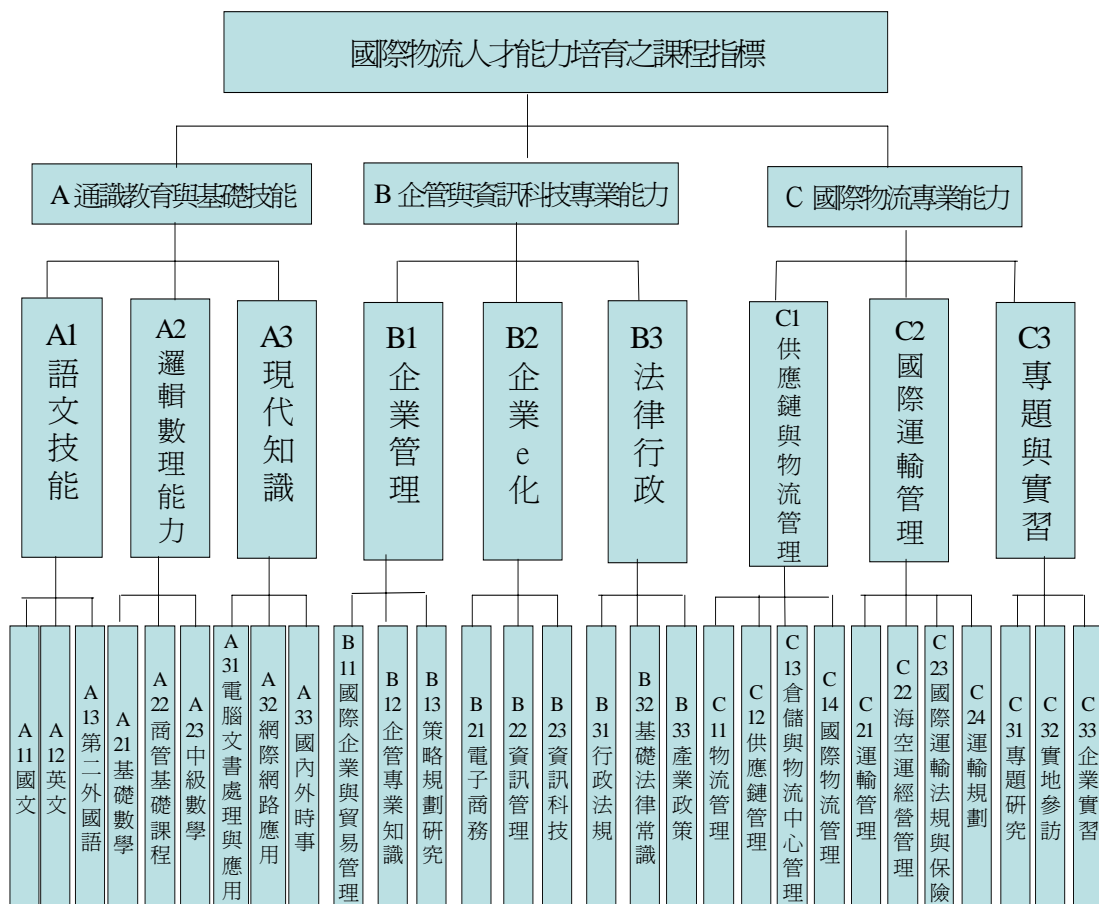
國際物流人才能力培育之課程指標

A 通識教育與基礎技能

B 企管與資訊科技專業能力

C 國際物流專業能力

A1 語文技能

A2 邏輯數理能力

A3 現代知識

B1 企業管理

B2 企業e化

B3 法律行政

C1 供應鏈與物流管理

C2 國際運輸管理

C3 專題與實習

A11 國文

A12 英文

A13 第二外國語

A21 基礎數學

A22 商管基礎課程

A23 中級數學

A31 電腦文書處理與應用

A32 網際網路應用

A33 國內外時事

B11 國際企業與貿易管理

B12 企管專業知識

B13 策略規劃研究

B21 電子商務

B22 資訊管理

B23 資訊科技

B31 行政法規

B32 基礎法律常識

B33 產業政策

C11 物流管理

C12 供應鏈管理

C13 倉儲與物流中心管理

C14 國際物流管理

C21 運輸管理

C22 海空運經營管理

C23 國際運輸法規與保險

C24 運輸規劃

C31 專題研究

C32 實地參訪

C33 企業實習